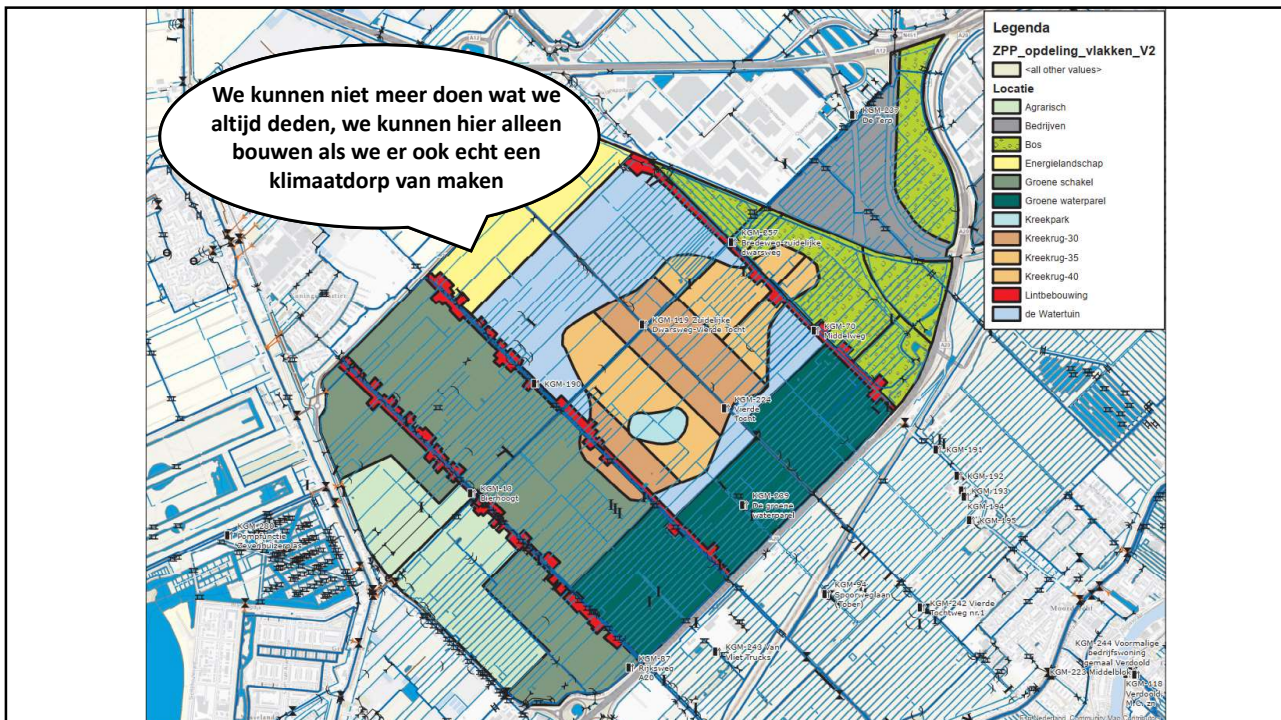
We kunnen niet meer doen wat we altijd deden, we kunnen hier alleen bouwen als we er ook echt een klimaatdorp van maken

Legenda
ZPP_opdeling_vlakken_V2
<all other values>
Locatie
Agrarisch
Bedrijven
Bos
Energielandschap
Groene schakel
Groene waterparel
Kreekpark
Kreekrug-30
Kreekrug-35
Kreekrug-40
Lintbebouwing
de Watertuin

KGM-127 De Terp
KGM-057 Bredeweg-Zuidelijke Dwarsweg
KGM-113 Zuidelijke Dwarsweg-Vierde Tocht
KGM-170 Middelweg
KGM-190
KGM-225 Vierde Tocht
KGM-19 Bierhoogt
KGM-089 De groene waterparel
KGM-188 Pompfunctie Zevenhuizerplas
KGM-191
KGM-192
KGM-193
KGM-194
KGM-195
KGM-94 Spoorweglaan (Ober)
KGM-242 Vierde Tochtsweg nr.1
KGM-87 Rijksweg A20
KGM-243 Van Vliet Trucks
KGM-244 Voormalige bedrijfswoning gemaal Verdoold
KGM-223 Middelblok
KGM-118 Verdoold